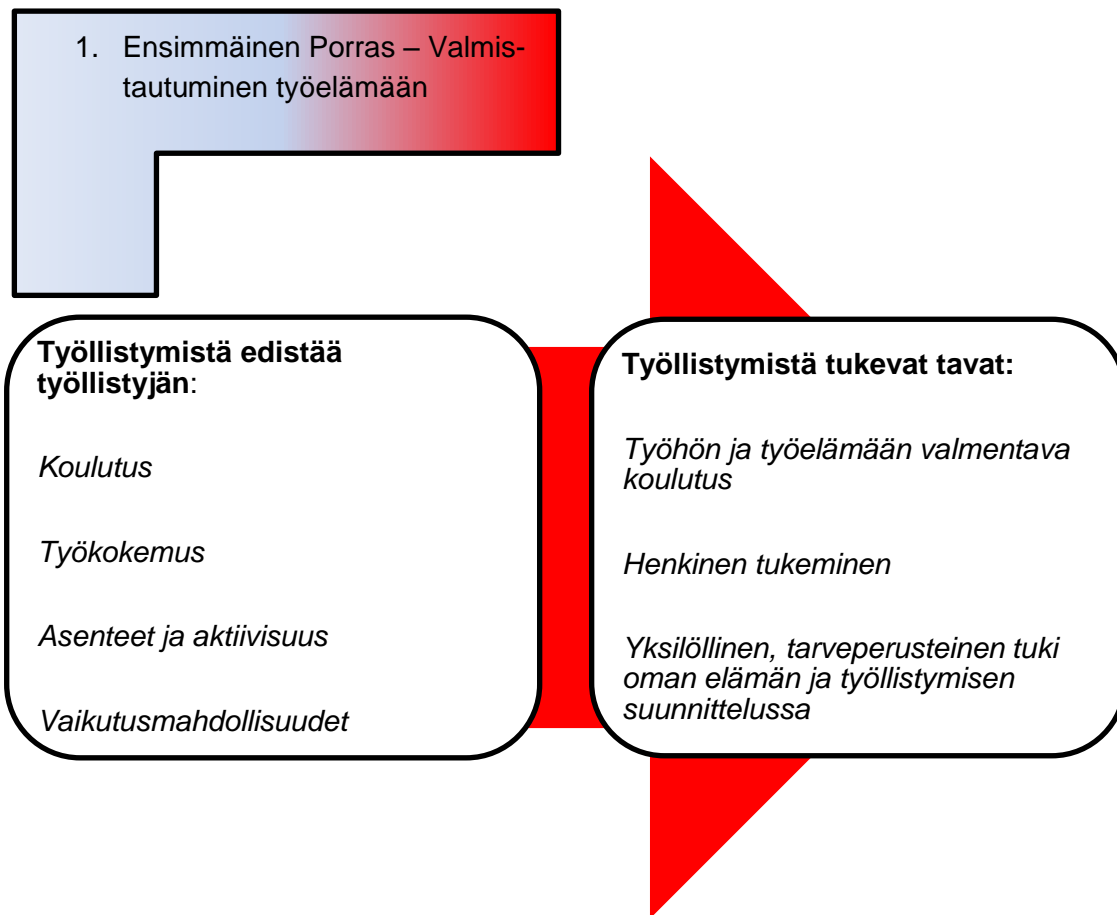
1. Ensimmäinen Porras – Valmistautuminen työelämään

**Työllistymistä edistää työllistyjän**:

*Koulutus*

*Työkokemus*

*Asenteet ja aktiivisuus*

*Vaikutusmahdollisuudet*

**Työllistymistä tukevat tavat:**

*Työhön ja työelämään valmentava koulutus*

*Henkinen tukeminen*

*Yksilöllinen, tarveperusteinen tuki oman elämän ja työllistymisen suunnittelussa*